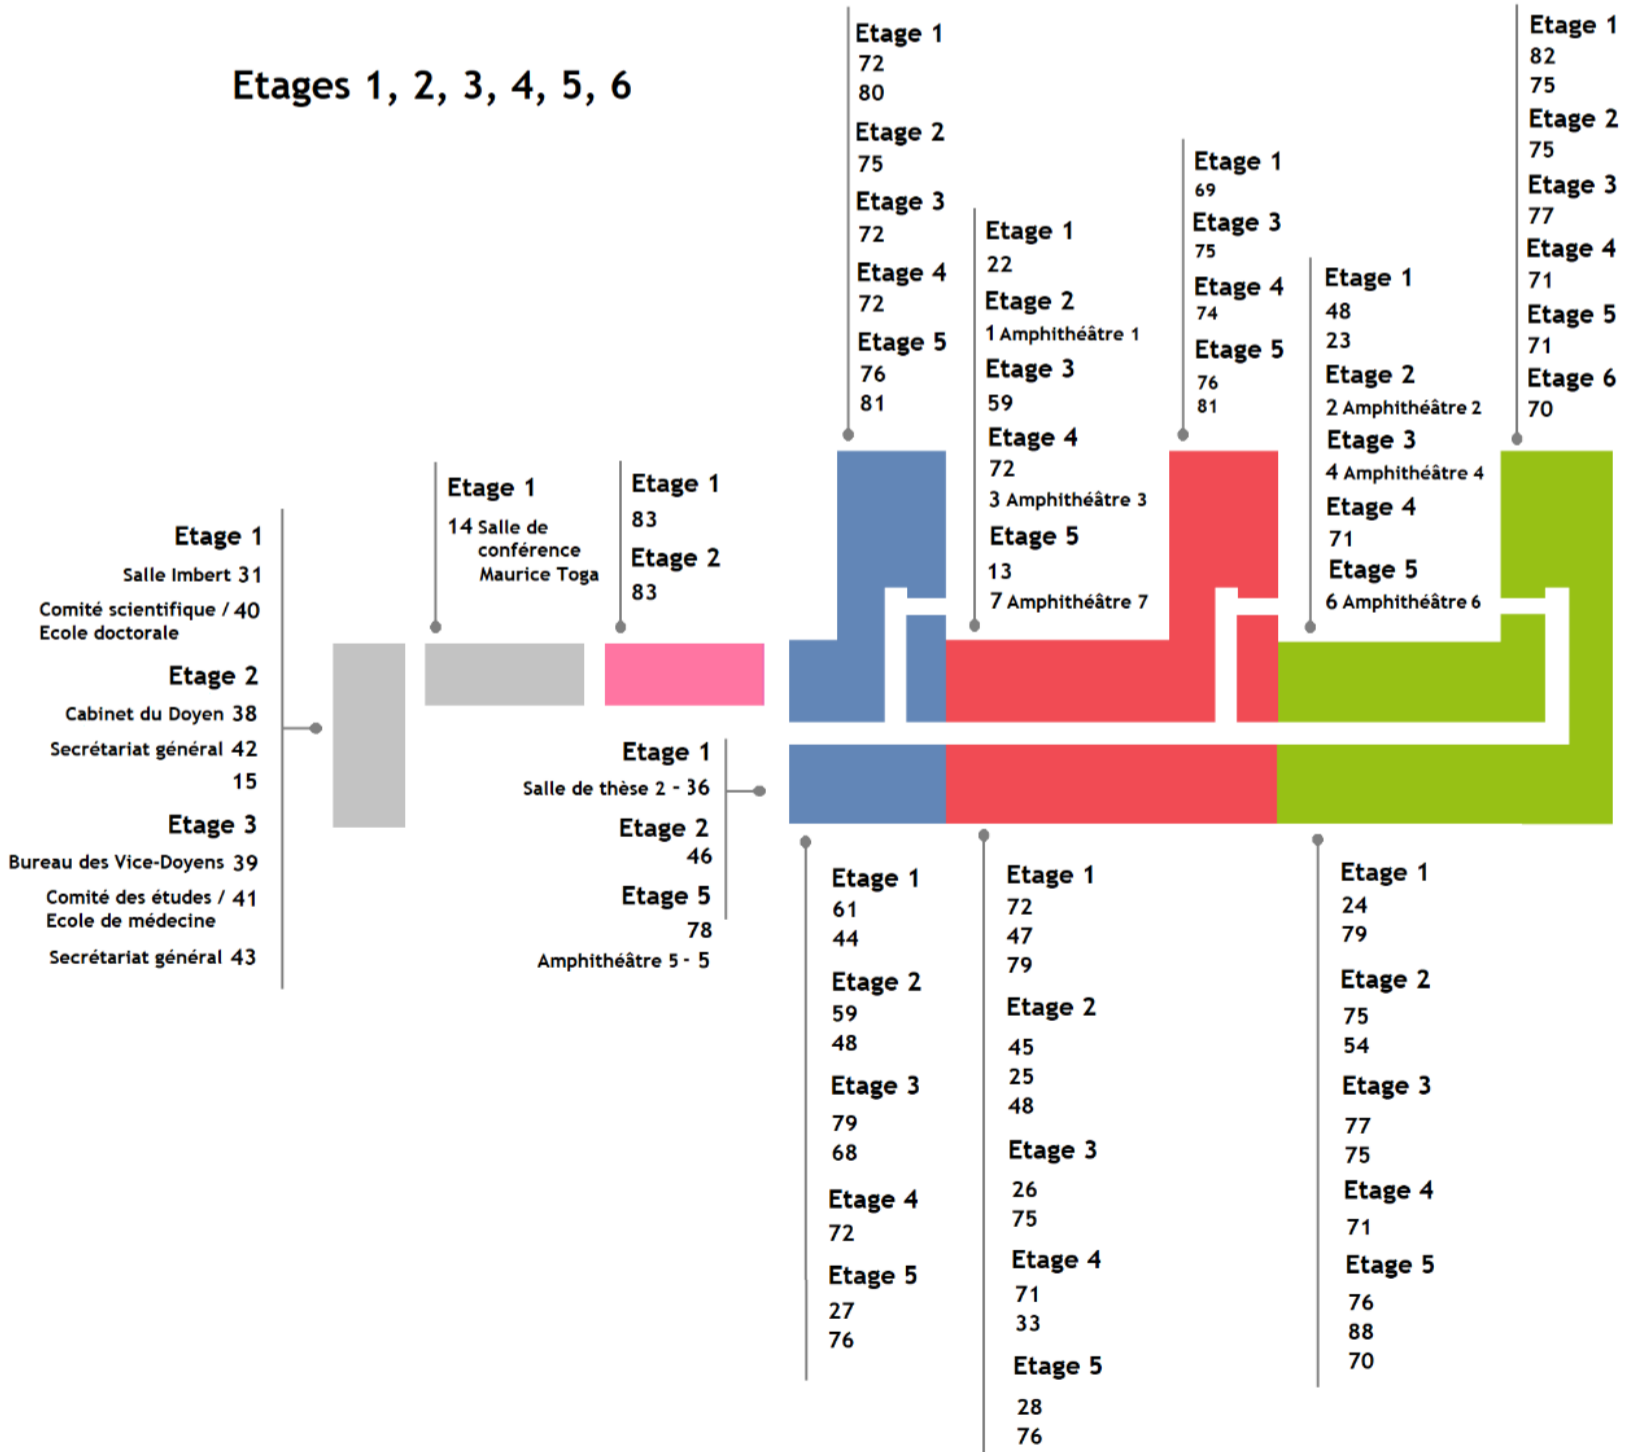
Etages 1, 2, 3, 4, 5, 6

Etage 1
Salle Imbert 31
Comité scientifique / Ecole doctorale 40

Etage 2
Cabinet du Doyen 38
Secrétariat général 42
15

Etage 3
Bureau des Vice-Doyens 39
Comité des études / Ecole de médecine 41
Secrétariat général 43

Etage 1
14 Salle de conférence Maurice Toga

Etage 1
83
Etage 2
83

Etage 1
Salle de thèse 2 - 36
Etage 2
46
Etage 5
78
Amphithéâtre 5 - 5

Etage 1
72
80
Etage 2
75
Etage 3
72
Etage 4
72
Etage 5
76
81

Etage 1
22
Etage 2
1 Amphithéâtre 1
Etage 3
59
Etage 4
72
3 Amphithéâtre 3
Etage 5
13
7 Amphithéâtre 7

Etage 1
69
Etage 3
75
Etage 4
74
Etage 5
76
81

Etage 1
48
23
Etage 2
2 Amphithéâtre 2
Etage 3
4 Amphithéâtre 4
Etage 4
71
Etage 5
6 Amphithéâtre 6

Etage 1
82
75
Etage 2
75
Etage 3
77
Etage 4
71
Etage 5
71
Etage 6
70

Etage 1
61
44
Etage 2
59
48
Etage 3
79
68
Etage 4
72
Etage 5
27
76

Etage 1
72
47
79
Etage 2
45
25
48
Etage 3
26
75
Etage 4
71
33
Etage 5
28
76

Etage 1
24
79
Etage 2
75
54
Etage 3
77
75
Etage 4
71
Etage 5
76
88
70